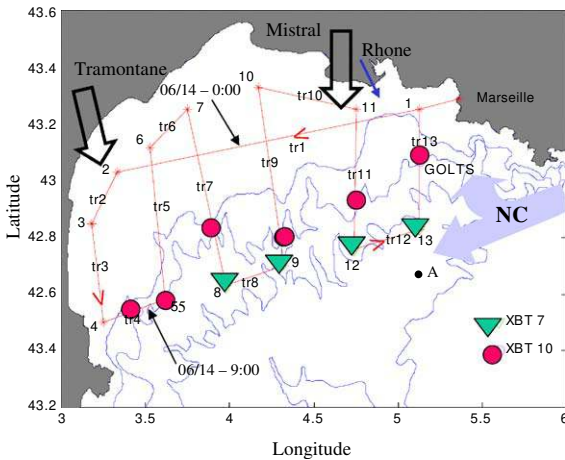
43.6
43.4
43.2
43
42.8
42.6
43.4
43.2
Latitude

3
3.5
4
4.5
5
5.5
6
Longitude

Mistral
Rhone
Tramontane
Marseille
06/14 – 0:00
10
7
6
1
11
tr10
tr6
tr1
2
tr9
tr13
GOLTS
tr11
tr7
tr2
3
tr5
NC
tr12
13
12
9
A
tr3
8
tr8
4
tr4
55
06/14 – 9:00
XBT 7
XBT 10